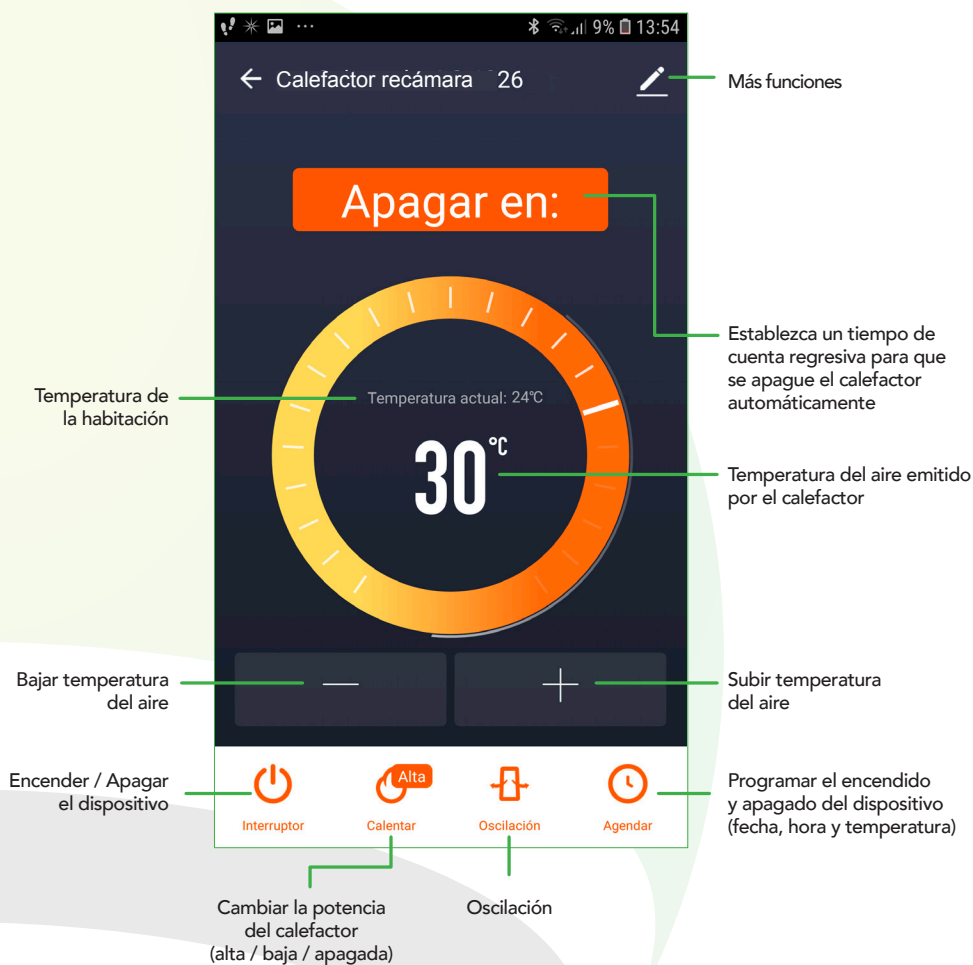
9% 13:54

← Calefactor recámara 26

Más funciones

Apagar en:

Establezca un tiempo de cuenta regresiva para que se apague el calefactor automáticamente

Temperatura de la habitación

Temperatura actual: 24℃

30℃

Temperatura del aire emitido por el calefactor

Bajar temperatura del aire

—

+

Subir temperatura del aire

Encender / Apagar el dispositivo

Interruptor

Alta

Calentar

Oscilación

Agendar

Programar el encendido y apagado del dispositivo (fecha, hora y temperatura)

Cambiar la potencia del calefactor (alta / baja / apagada)

Oscilación